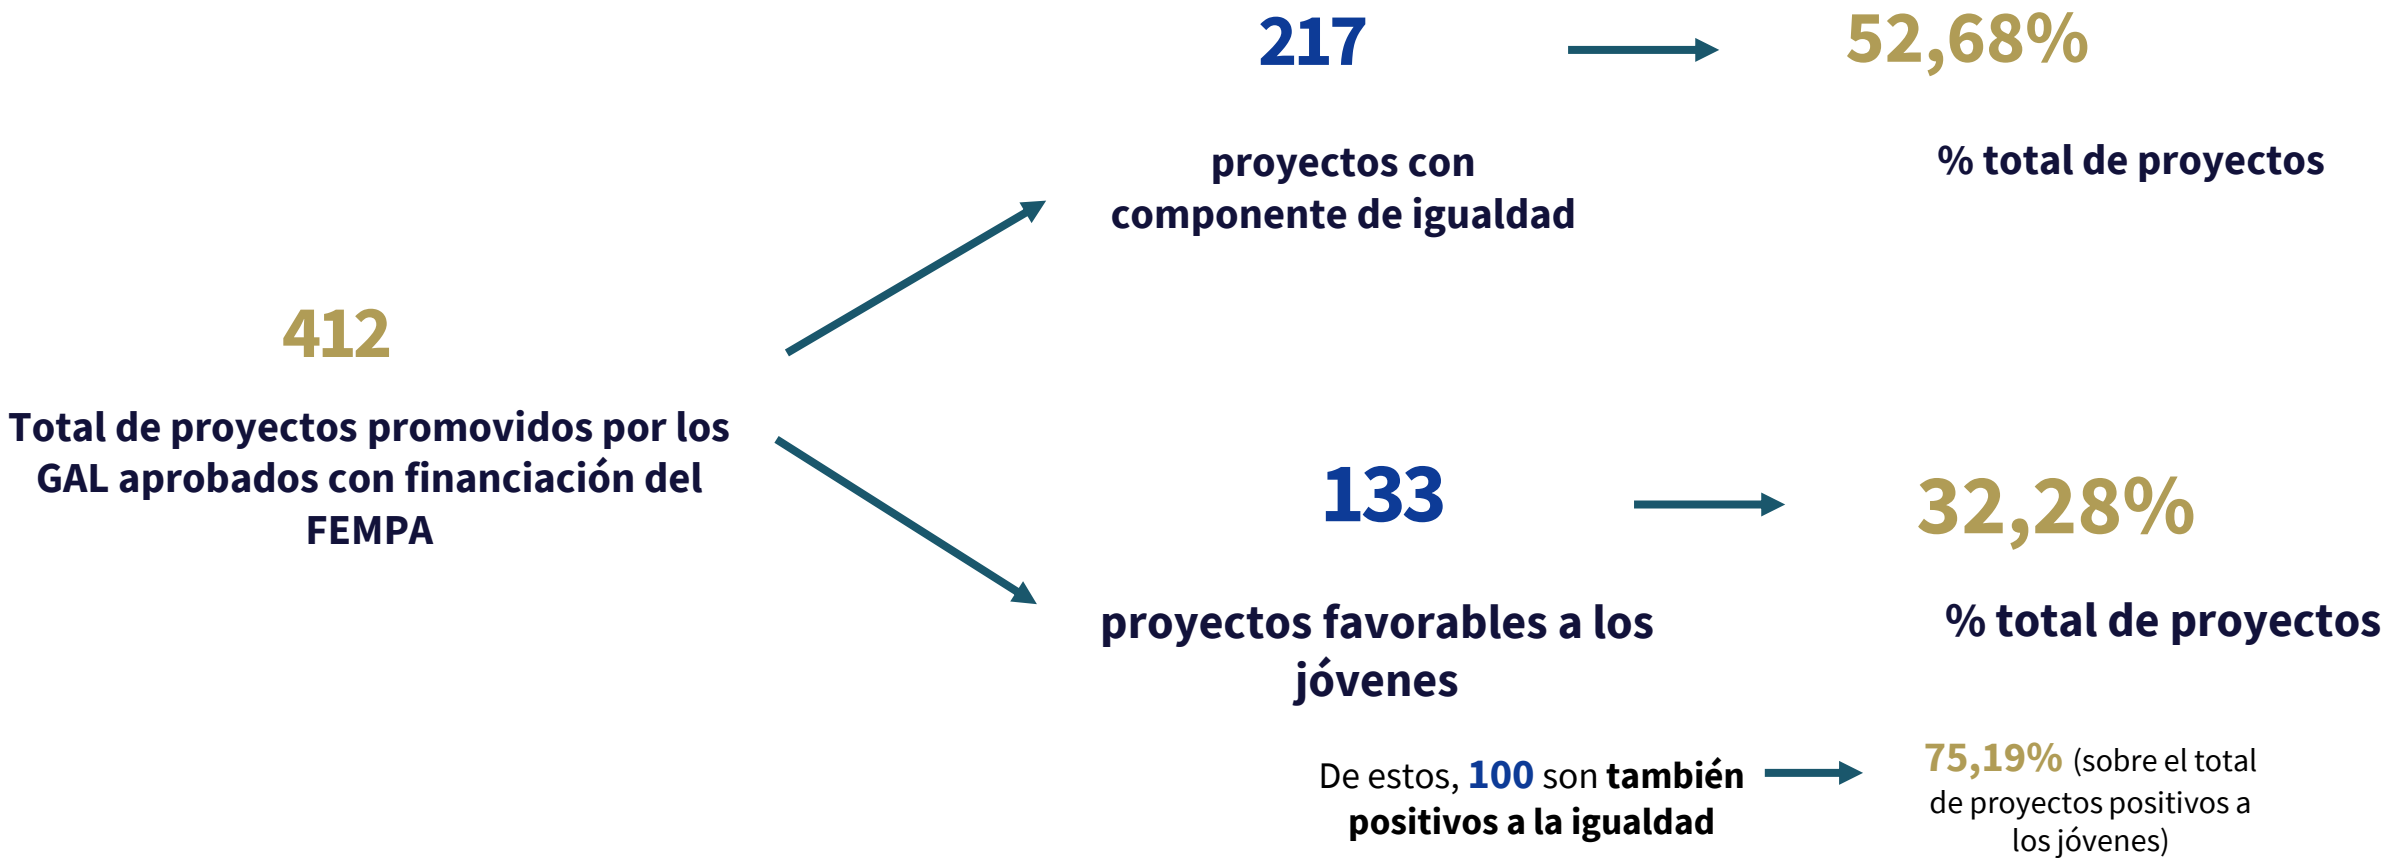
217

52,68%

proyectos con componente de igualdad

% total de proyectos

412

Total de proyectos promovidos por los GAL aprobados con financiación del FEMPA

133

32,28%

proyectos favorables a los jóvenes

% total de proyectos

De estos, 100 son también positivos a la igualdad

75,19% (sobre el total de proyectos positivos a los jóvenes)